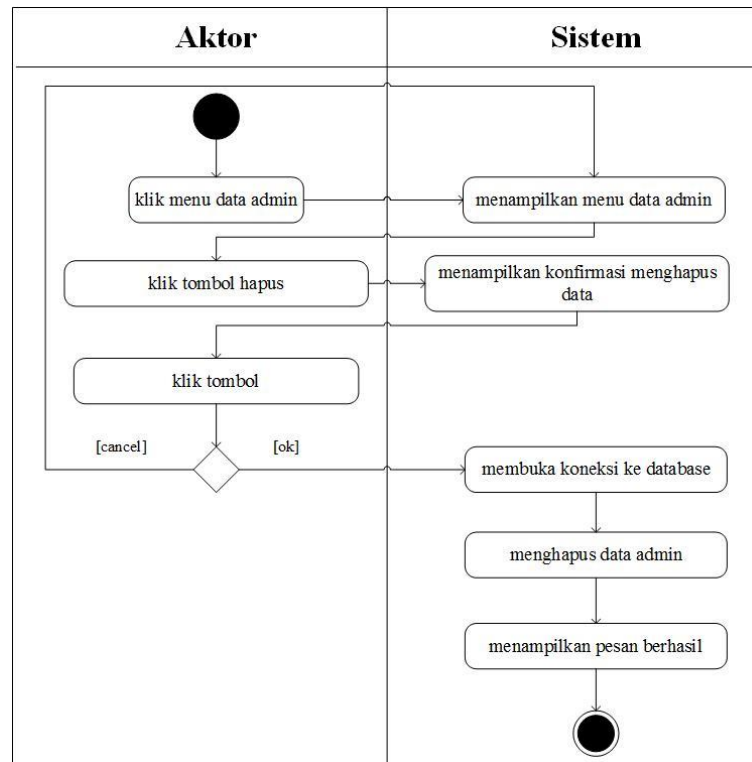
| Aktor | Sistem |
|---|---|

klik menu data admin

menampilkan menu data admin

klik tombol hapus

menampilkan konfirmasi menghapus data

klik tombol

[cancel]

[ok]

membuka koneksi ke database

menghapus data admin

menampilkan pesan berhasil